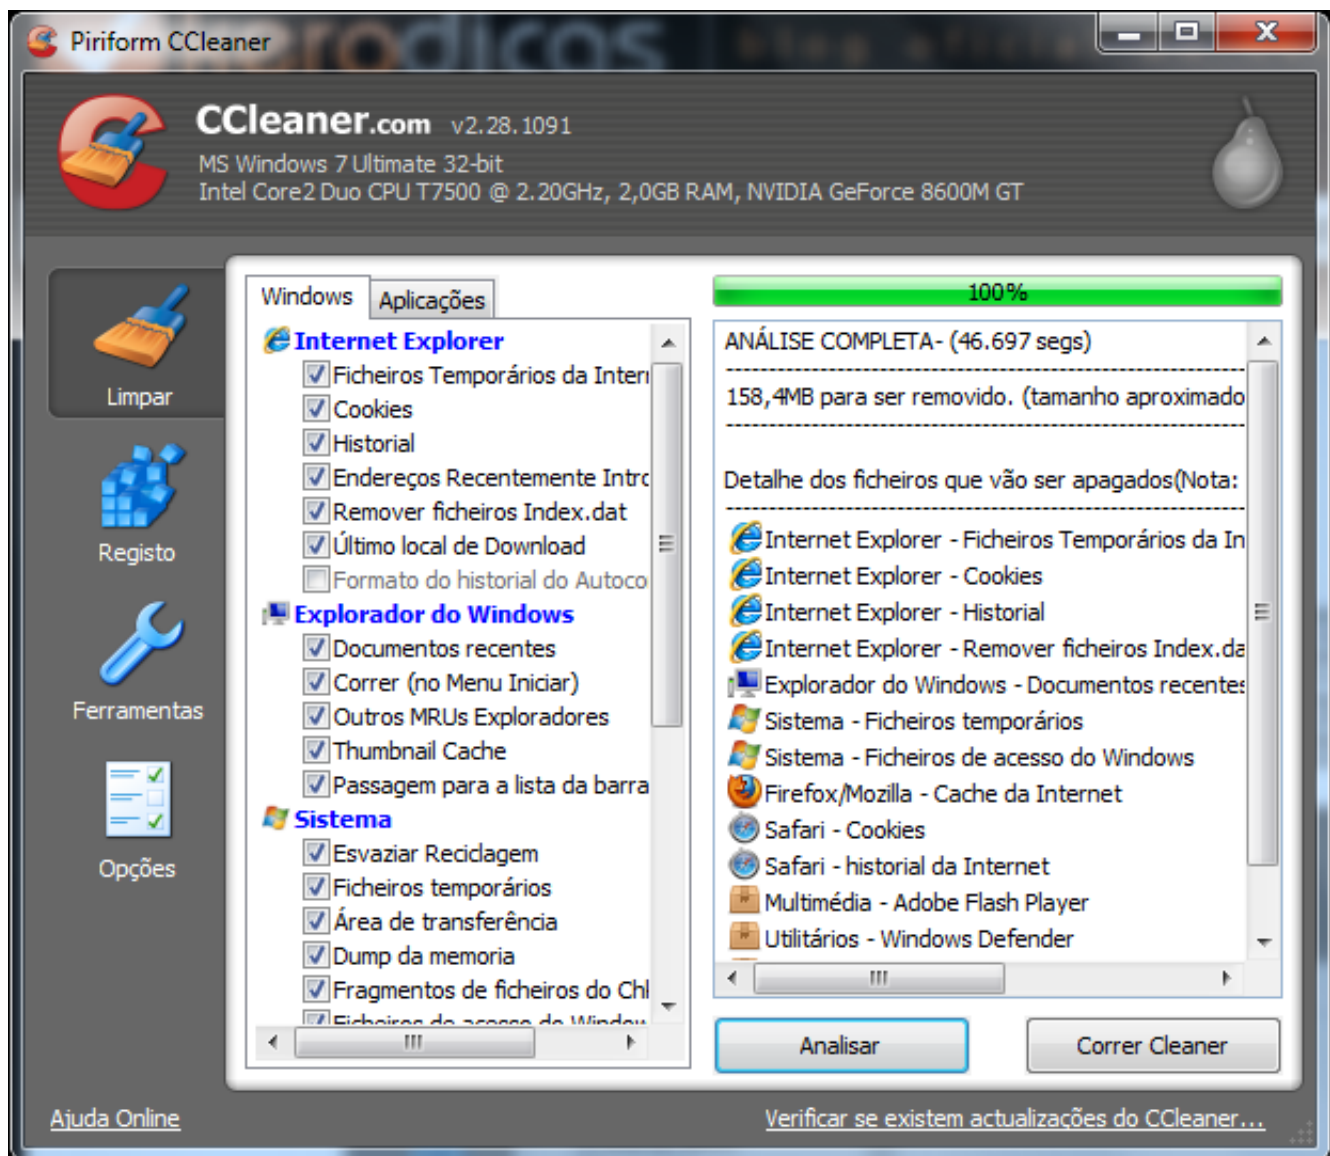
Piriform CCleaner

CCleaner.com v2.28.1091
MS Windows 7 Ultimate 32-bit
Intel Core2 Duo CPU T7500 @ 2.20GHz, 2,0GB RAM, NVIDIA GeForce 8600M GT

Limpar
Registo
Ferramentas
Opções

Windows
Aplicações

Internet Explorer
Ficheiros Temporários da Inter
Cookies
Historial
Endereços Recentemente Intr
Remover ficheiros Index.dat
Último local de Download
Formato do historial do Autoco
Explorador do Windows
Documentos recentes
Correr (no Menu Iniciar)
Outros MRUs Exploradores
Thumbnail Cache
Passagem para a lista da barra
Sistema
Esvaziar Reciclagem
Ficheiros temporários
Área de transferência
Dump da memoria
Fragmentos de ficheiros do Chl
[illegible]

100%

ANÁLISE COMPLETA- (46.697 segs)
158,4MB para ser removido. (tamanho aproximado
Detalhe dos ficheiros que vão ser apagados(Nota:
Internet Explorer - Ficheiros Temporários da In
Internet Explorer - Cookies
Internet Explorer - Historial
Internet Explorer - Remover ficheiros Index.da
Explorador do Windows - Documentos recentes
Sistema - Ficheiros temporários
Sistema - Ficheiros de acesso do Windows
Firefox/Mozilla - Cache da Internet
Safari - Cookies
Safari - historial da Internet
Multimédia - Adobe Flash Player
Utilitários - Windows Defender

Analisar
Correr Cleaner

Ajuda Online
Verificar se existem actualizações do CCleaner...